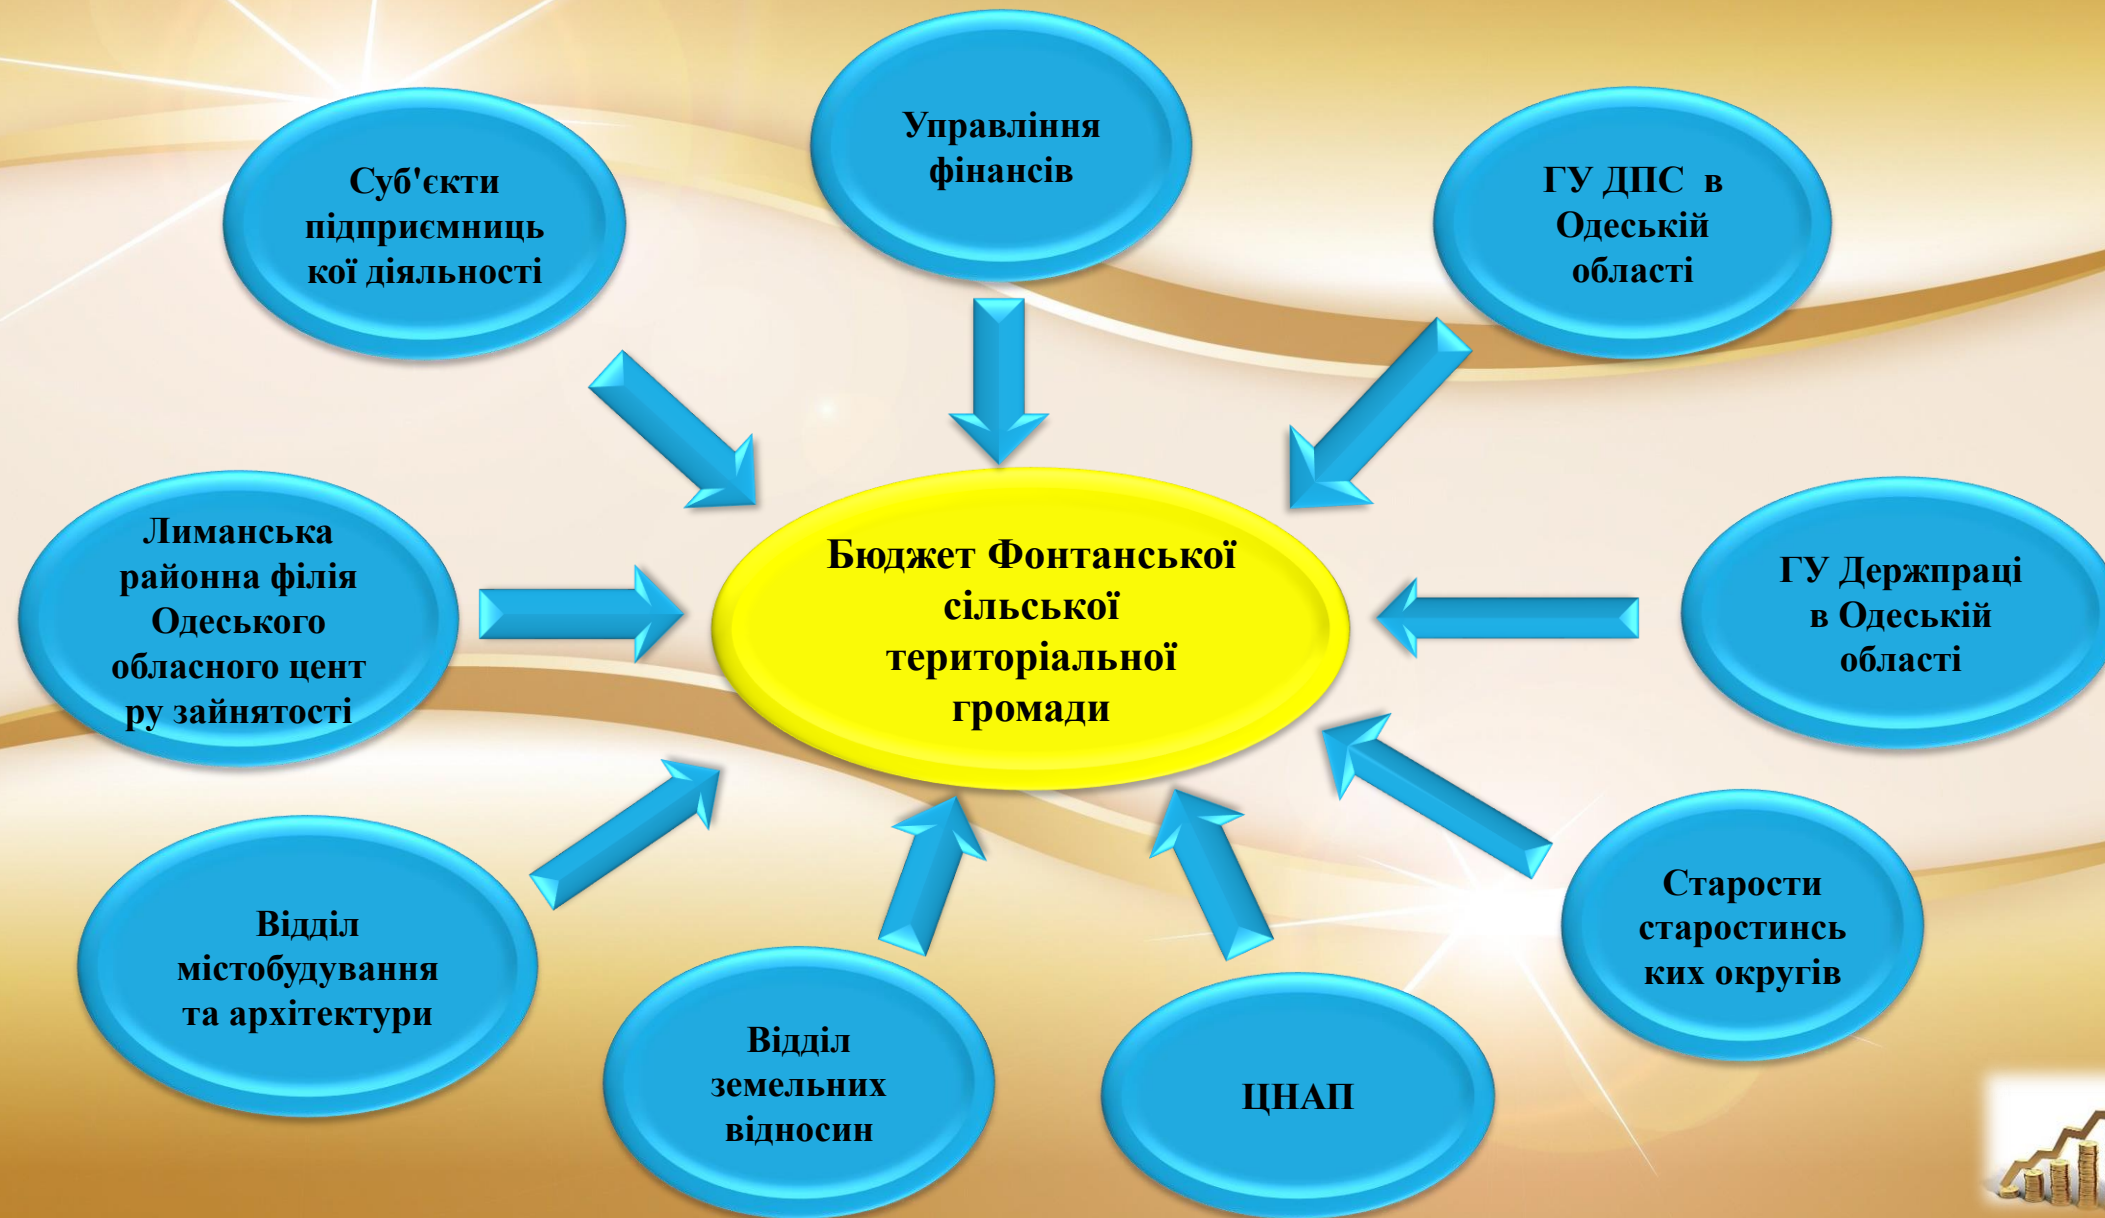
Суб'єкти підприємницької діяльності

Управління фінансів

ГУ ДПС в Одеській області

Лиманська районна філія Одеського обласного центру зайнятості

Бюджет Фонтанської сільської територіальної громади

ГУ Держпраці в Одеській області

Відділ містобудування та архітектури

Відділ земельних відносин

ЦНАП

Старости старостинських округів